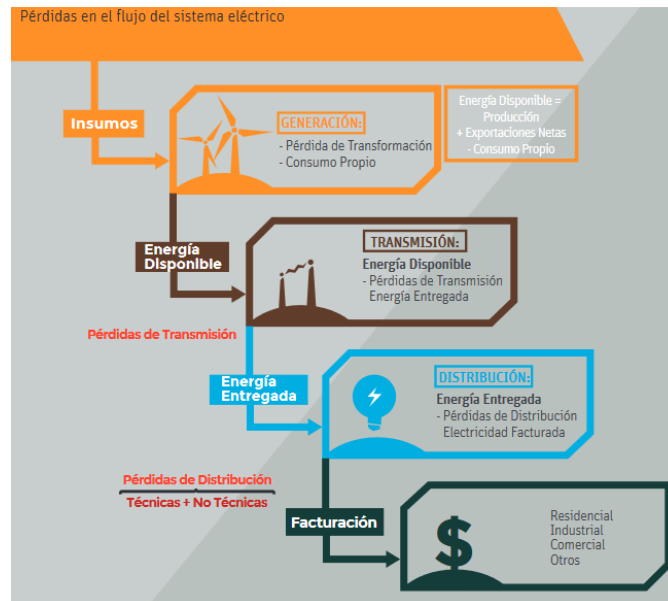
Pérdidas en el flujo del sistema eléctrico

Insumos

GENERACIÓN:
- Pérdida de Transformación
- Consumo Propio

Energía Disponible = Producción + Exportaciones Netas - Consumo Propio

Energía Disponible

TRANSMISIÓN:
Energía Disponible
- Pérdidas de Transmisión
Energía Entregada

Pérdidas de Transmisión

Energía Entregada

DISTRIBUCIÓN:
Energía Entregada
- Pérdidas de Distribución
Electricidad Facturada

Pérdidas de Distribución
Técnicas + No Técnicas

Facturación

$

Residencial
Industrial
Comercial
Otros